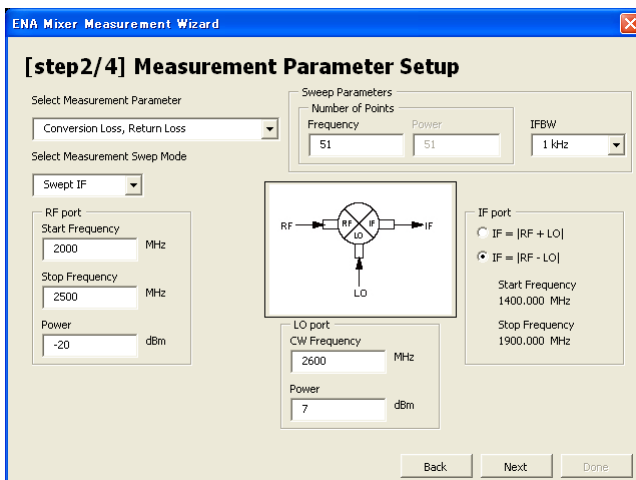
ENA Mixer Measurement Wizard

[step2/4] Measurement Parameter Setup

Select Measurement Parameter

Conversion Loss, Return Loss

Select Measurement Swep Mode

Swept IF

Sweep Parameters

Number of Points

Frequency

51

Power

51

IFBW

1 kHz

RF port

Start Frequency

2000

MHz

Stop Frequency

2500

MHz

Power

-20

dBm

RF

RF

IF

LO

IF

LO

IF port

IF = |RF + LO|

IF = |RF - LO|

Start Frequency
1400.000 MHz

Stop Frequency
1900.000 MHz

LO port

CW Frequency

2600

MHz

Power

7

dBm

Back

Next

Done